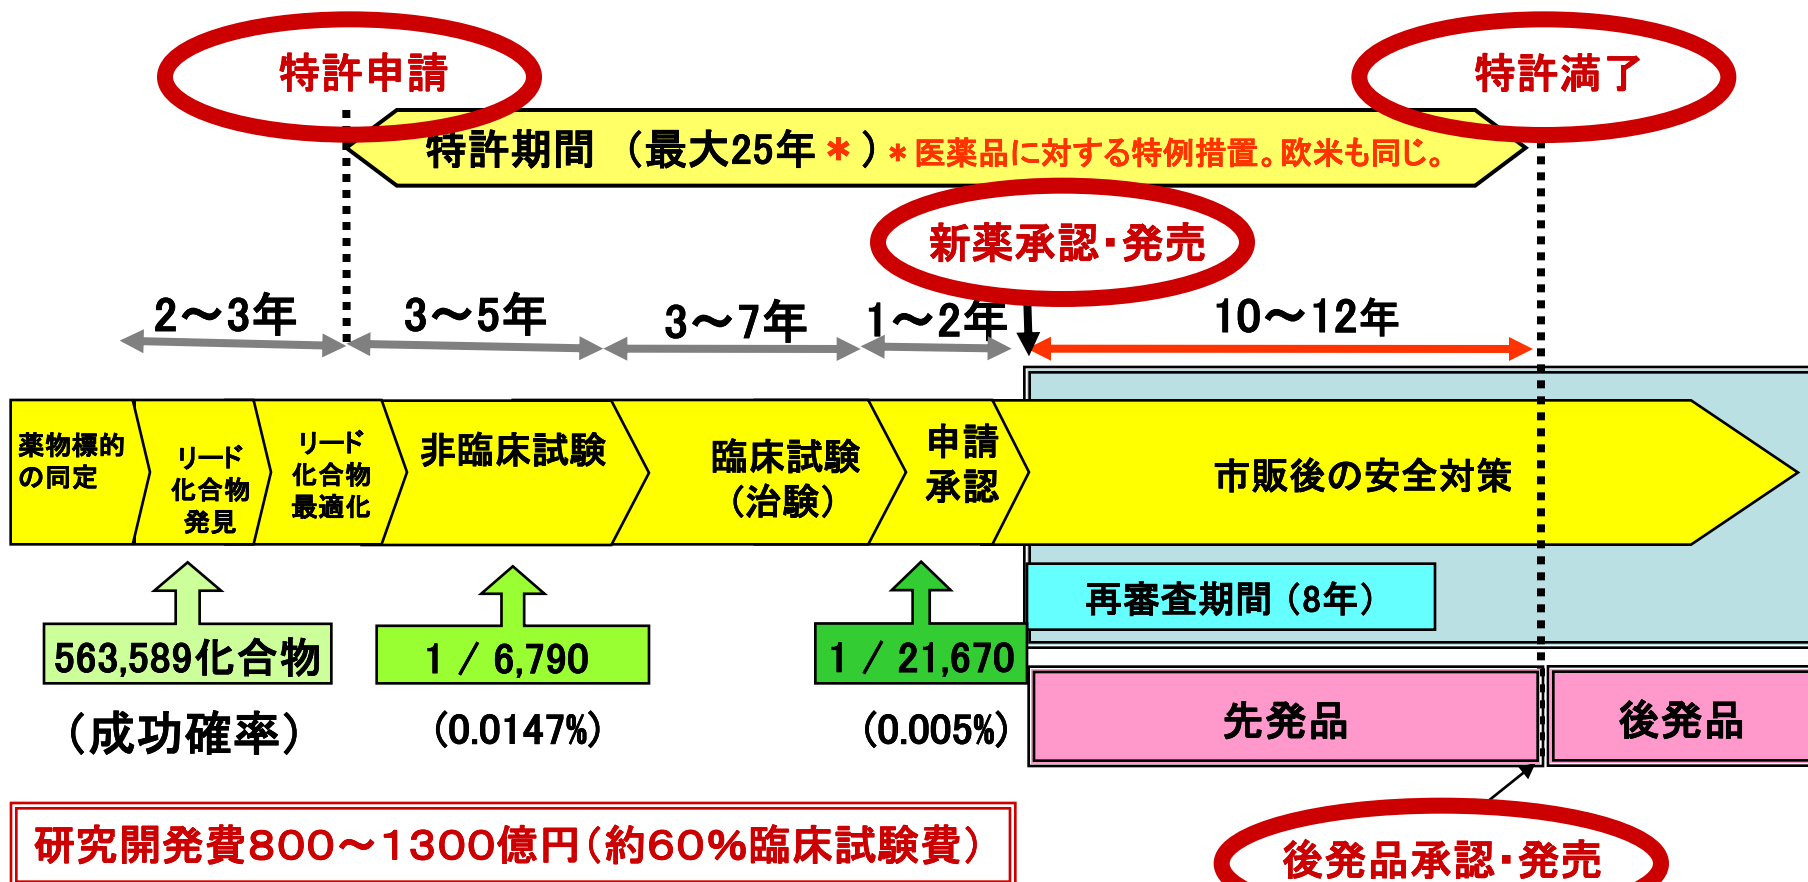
特許申請

特許満了

特許期間 （最大25年＊）＊医薬品に対する特例措置。欧米も同じ。

新薬承認・発売

2～3年

3～5年

3～7年

1～2年

10～12年

薬物標的の同定

リード化合物発見

リード化合物最適化

非臨床試験

臨床試験（治験）

申請承認

市販後の安全対策

再審査期間（8年）

563,589化合物

1 / 6,790

1 / 21,670

先発品

後発品

（成功確率）

（0.0147%）

（0.005%）

研究開発費800～1300億円（約60%臨床試験費）

後発品承認・発売